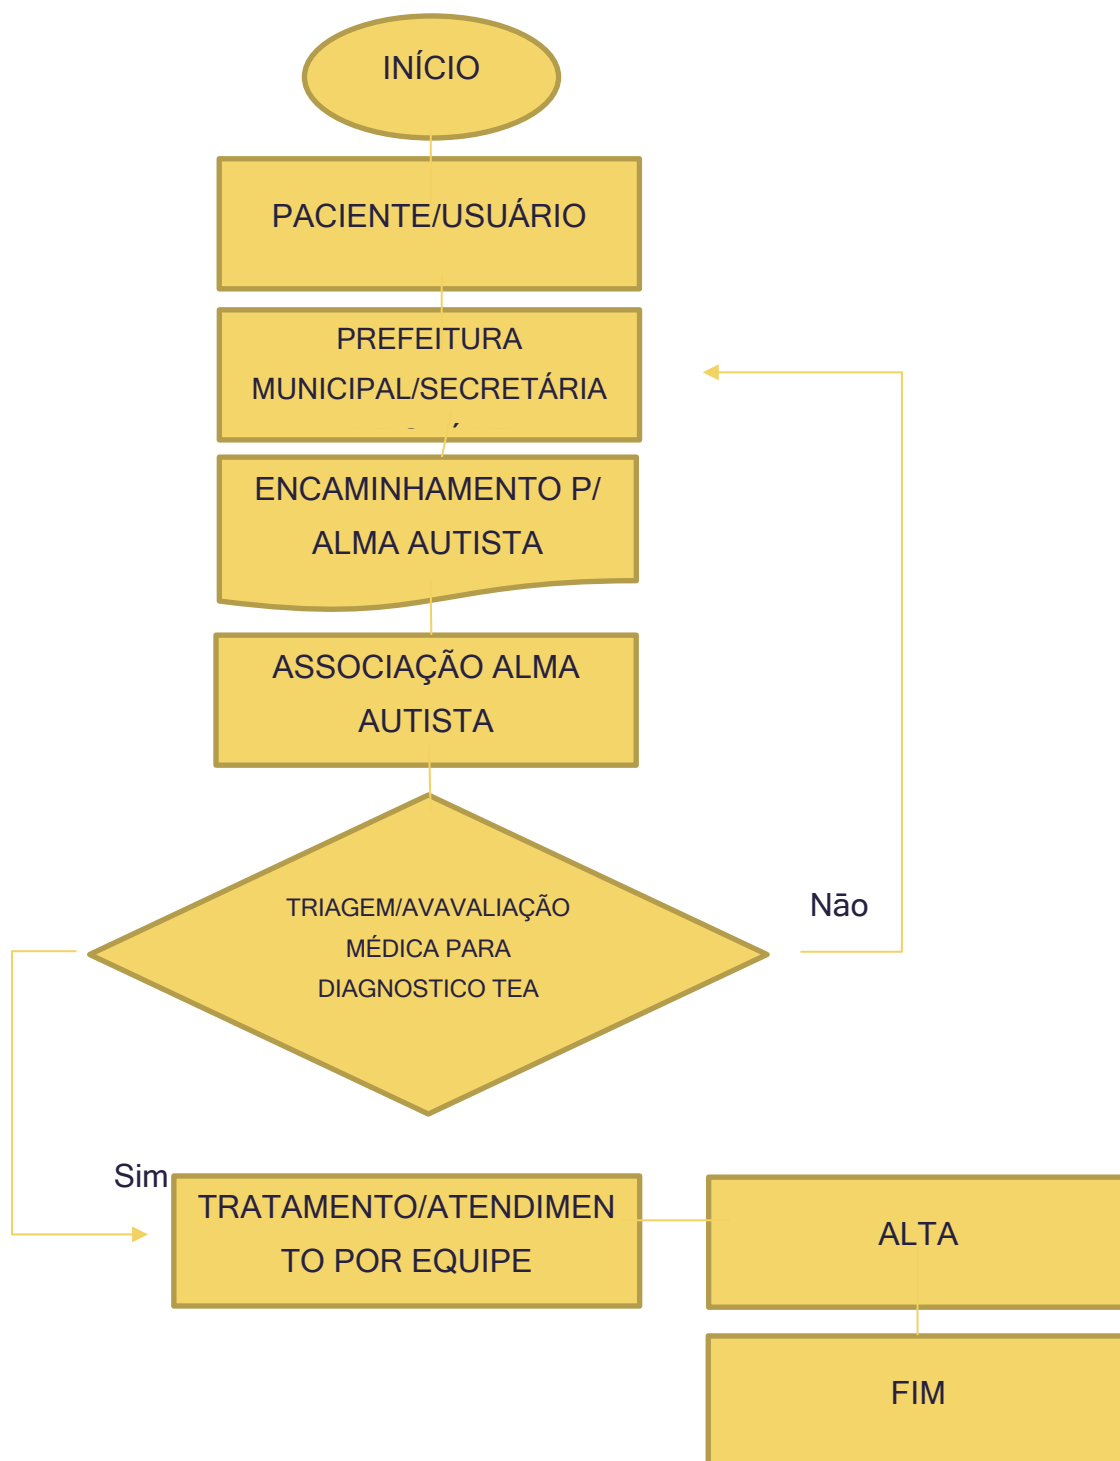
INÍCIO

PACIENTE/USUÁRIO

PREFEITURA MUNICIPAL/SECRETÁRIA

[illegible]

ENCAMINHAMENTO P/ ALMA AUTISTA

ASSOCIAÇÃO ALMA AUTISTA

TRIAGEM/AVAVALIAÇÃO MÉDICA PARA DIAGNOSTICO TEA

Não

Sim

TRATAMENTO/ATENDIMENTO POR EQUIPE

ALTA

FIM